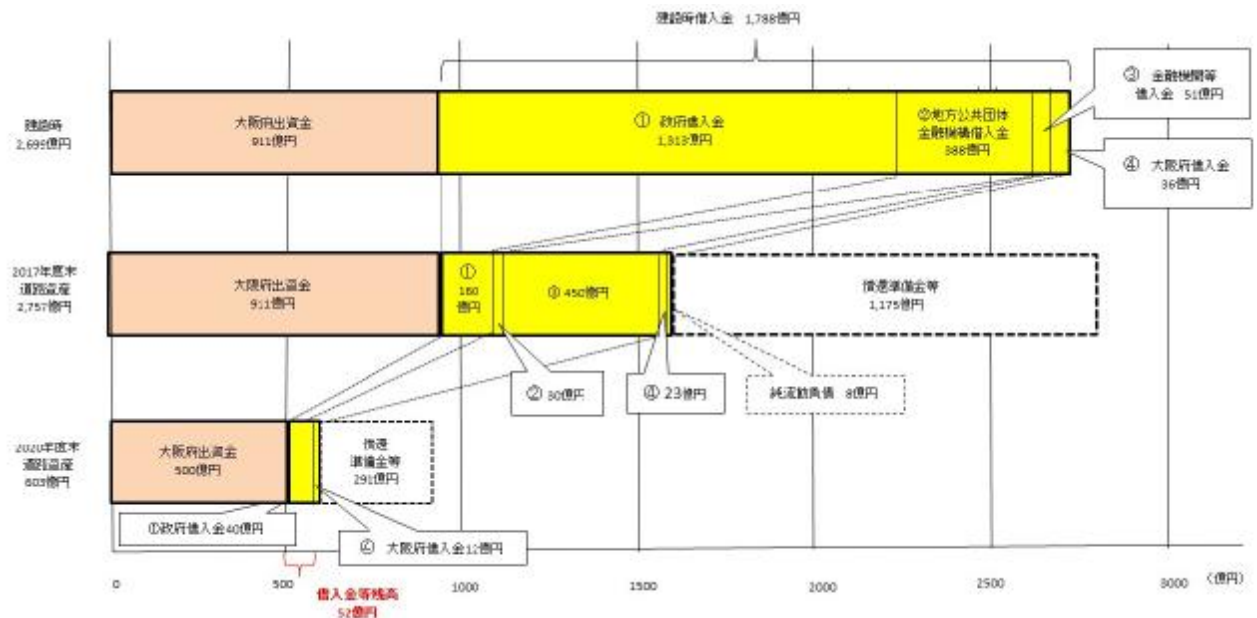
建設時借入金 1,788億円

建設時
2,699億円

大阪府出資金
911億円

① 政府借入金
1,313億円

②地方公共団体
金融機構借入金
388億円

③ 金融機関等
借入金 51億円

④ 大阪府借入金
36億円

2017年度末
道路資産
2,757億円

大阪府出資金
911億円

①
180
億円

③ 450億円

償還準備金等
1,175億円

② 30億円

④ 23億円

純流動負債 8億円

2020年度末
道路資産
803億円

大阪府出資金
500億円

償還
準備金等
291億円

①政府借入金40億円

④ 大阪府借入金12億円

0

500

借入金等残高
52億円

1000

1500

2000

2500

3000 （億円）